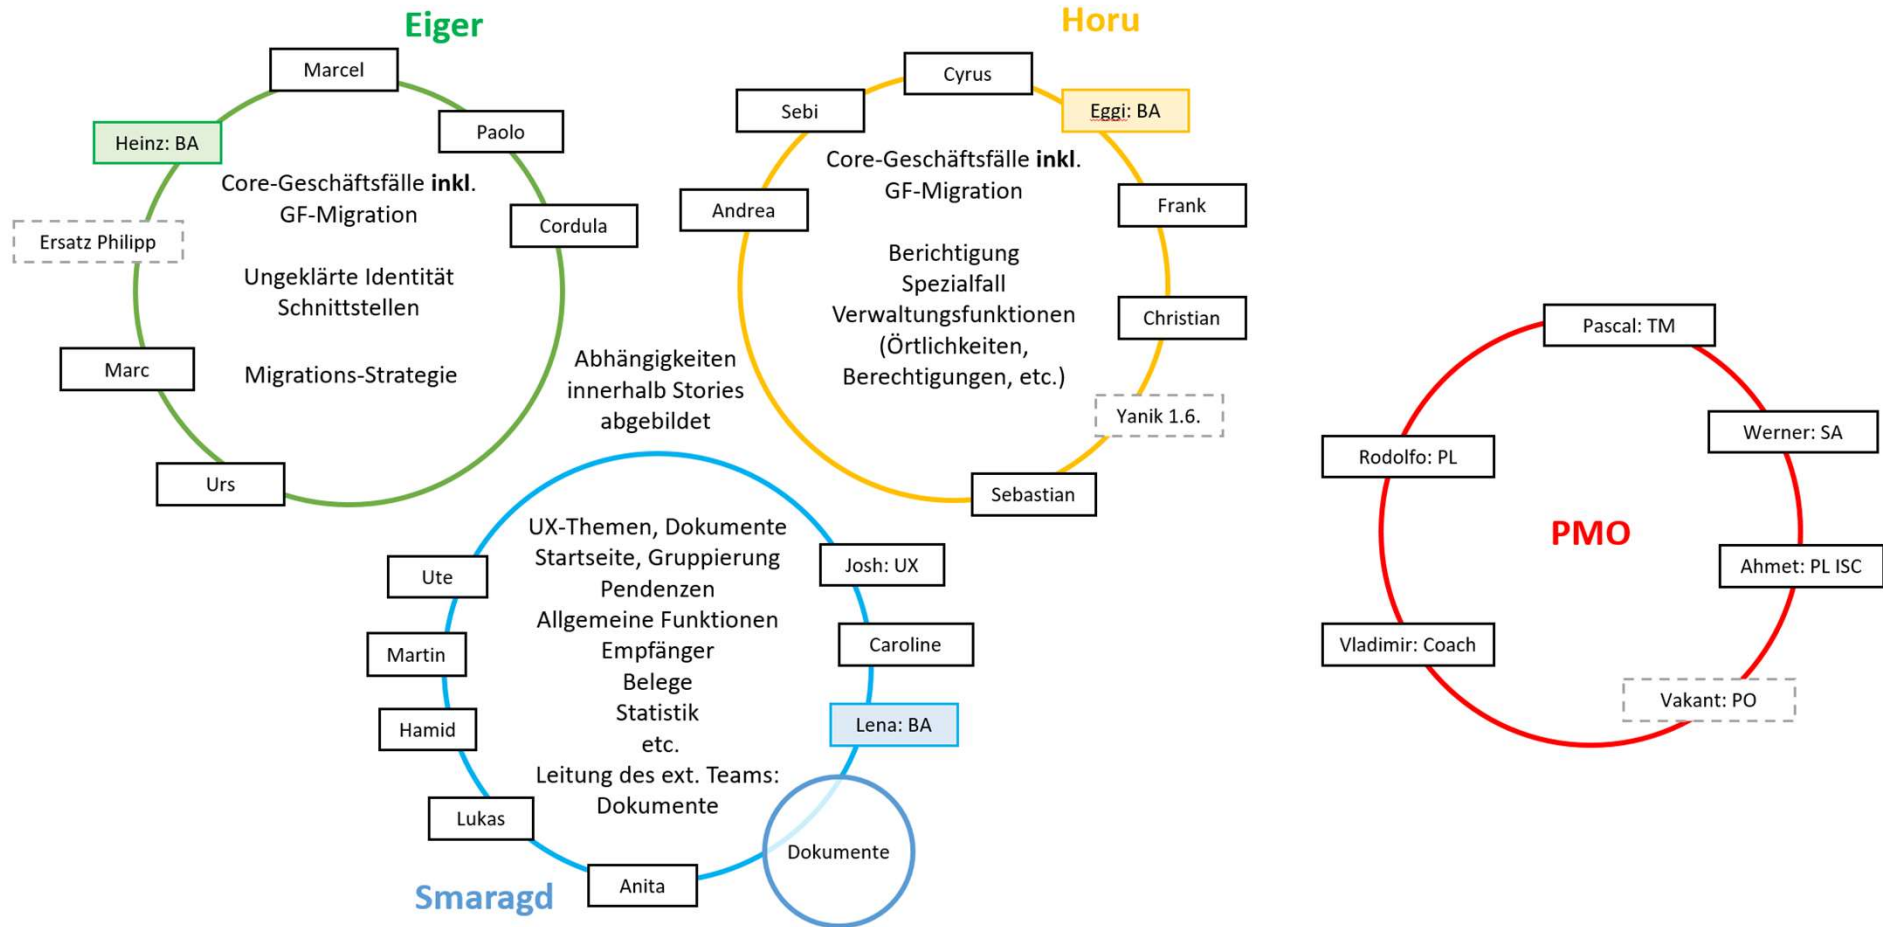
Eiger

Marcel

Paolo

Heinz: BA

Cordula

Ersatz Philipp

Marc

Urs

Core-Geschäftsfälle **inkl.** GF-Migration

Ungeklärte Identität Schnittstellen

Migrations-Strategie

Horu

Cyrus

Sebi

Eggi: BA

Andrea

Frank

Christian

Yanik 1.6.

Sebastian

Core-Geschäftsfälle **inkl.** GF-Migration

Berichtigung Spezialfall Verwaltungsfunktionen (Örtlichkeiten, Berechtigungen, etc.)

Abhängigkeiten innerhalb Stories abgebildet

UX-Themen, Dokumente
Startseite, Gruppierung
Pendenzen
Allgemeine Funktionen
Empfänger
Belege
Statistik
etc.
Leitung des ext. Teams:
Dokumente

Ute

Martin

Hamid

Lukas

Anita

Josh: UX

Caroline

Lena: BA

Dokumente

Smaragd

Pascal: TM

Rodolfo: PL

Werner: SA

PMO

Ahmet: PL ISC

Vladimir: Coach

Vakant: PO